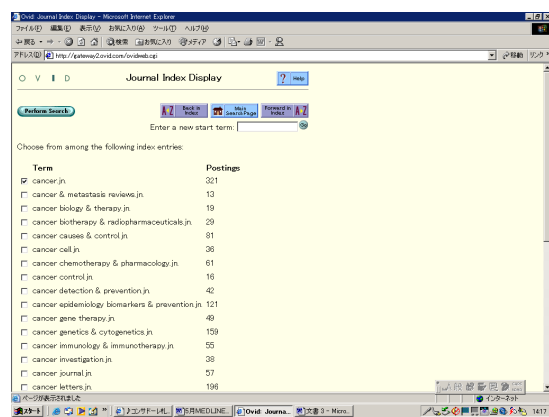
Ovid: Journal Index Display - Microsoft Internet Explorer

ファイル(F) 編集(E) 表示(V) お気に入り(A) ツール(T) ヘルプ(H)

戻る 検索 お気に入り メディア

アドレス(D) http://gateway2.ovid.com/ovidweb.cgi

移動 リンク

O V I D Journal Index Display

Help

Perform Search

Back to Index

Main Search Page

Forward in Index

Enter a new start term:

Choose from among the following index entries:

| Term | Postings |
|---|---|
| cancer.jn. | 321 |
| cancer & metastasis reviews.jn. | 13 |
| cancer biology & therapy.jn. | 19 |
| cancer biotherapy & radiopharmaceuticals.jn. | 29 |
| cancer causes & control.jn. | 81 |
| cancer cell.jn. | 36 |
| cancer chemotherapy & pharmacology.jn. | 61 |
| cancer control.jn. | 16 |
| cancer detection & prevention.jn. | 42 |
| cancer epidemiology biomarkers & prevention.jn. | 121 |
| cancer gene therapy.jn. | 49 |
| cancer genetics & cytogenetics.jn. | 159 |
| cancer immunology & immunotherapy.jn. | 55 |
| cancer investigation.jn. | 38 |
| cancer journal.jn. | 57 |
| cancer letters.jn. | 196 |

ページが表示されました

インターネット

スタート

ユンサードー

5月MEDLINE...

Ovid: Journa...

文書 3 - Micro...

14:17